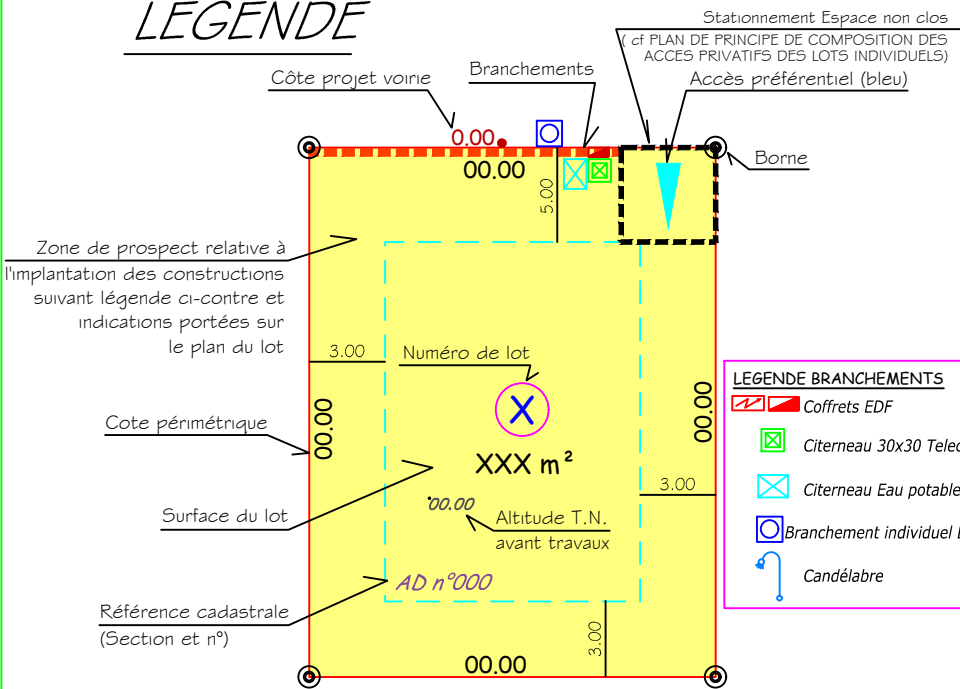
LEGENDE

Stationnement Espace non clos
( cf PLAN DE PRINCIPE DE COMPOSITION DES ACCES PRIVATIFS DES LOTS INDIVIDUELS)

Côte projet voirie

Branchements

Accès préférentiel (bleu)

0.00

00.00

5.00

Borne

Zone de prospect relative à l'implantation des constructions suivant légende ci-contre et indications portées sur le plan du lot

3.00

Numéro de lot

X

Cote périmétrique

00.00

00.00

XXX m²

3.00

Surface du lot

00.00

Altitude T.N. avant travaux

AD n°000

Référence cadastrale (Section et n°)

3.00

00.00

LEGENDE BRANCHEMENTS
Coffrets EDF
Citerneau 30x30 Telec
Citerneau Eau potable
Branchement individuel
Candélabre